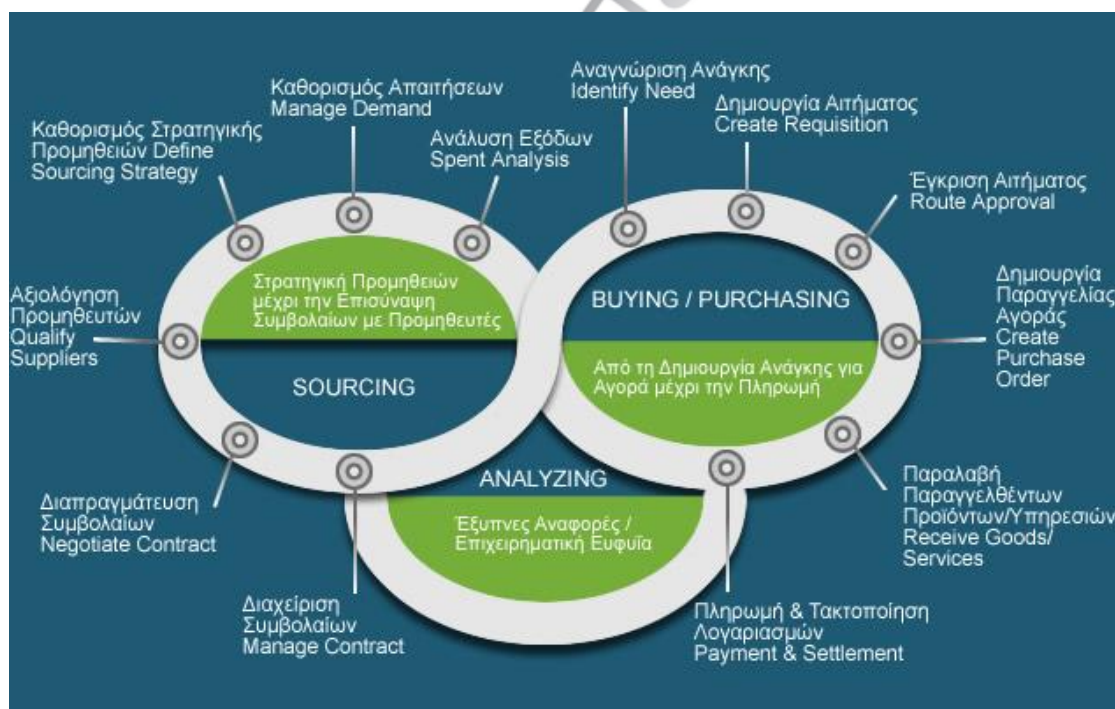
Καθορισμός Στρατηγικής Προμηθειών Define Sourcing Strategy

Καθορισμός Απαιτήσεων Manage Demand

Ανάλυση Εξόδων Spent Analysis

Αναγνώριση Ανάγκης Identify Need

Δημιουργία Αιτήματος Create Requisition

Έγκριση Αιτήματος Route Approval

Αξιολόγηση Προμηθευτών Qualify Suppliers

Στρατηγική Προμηθειών μέχρι την Επισύναψη Συμβολαίων με Προμηθευτές

SOURCING

BUYING / PURCHASING

Από τη Δημιουργία Ανάγκης για Αγορά μέχρι την Πληρωμή

Δημιουργία Παραγγελίας Αγοράς Create Purchase Order

ANALYZING

Έξυπνες Αναφορές / Επιχειρηματική Ευφυΐα

Διαπραγμάτευση Συμβολαίων Negotiate Contract

Παραλαβή Παραγγελθέντων Προϊόντων/Υπηρεσιών Receive Goods/ Services

Διαχείριση Συμβολαίων Manage Contract

Πληρωμή & Τακτοποίηση Λογαριασμών Payment & Settlement